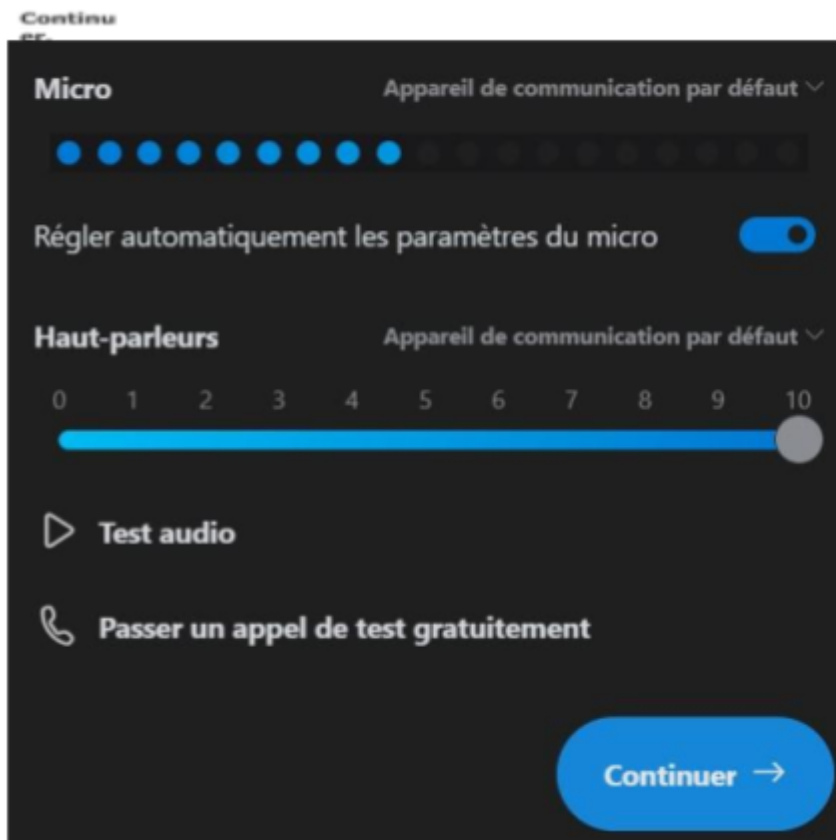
Continu
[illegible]

Micro
Appareil de communication par défaut

Régler automatiquement les paramètres du micro

Haut-parleurs
Appareil de communication par défaut

0 1 2 3 4 5 6 7 8 9 10

Test audio

Passer un appel de test gratuitement

Continuer →